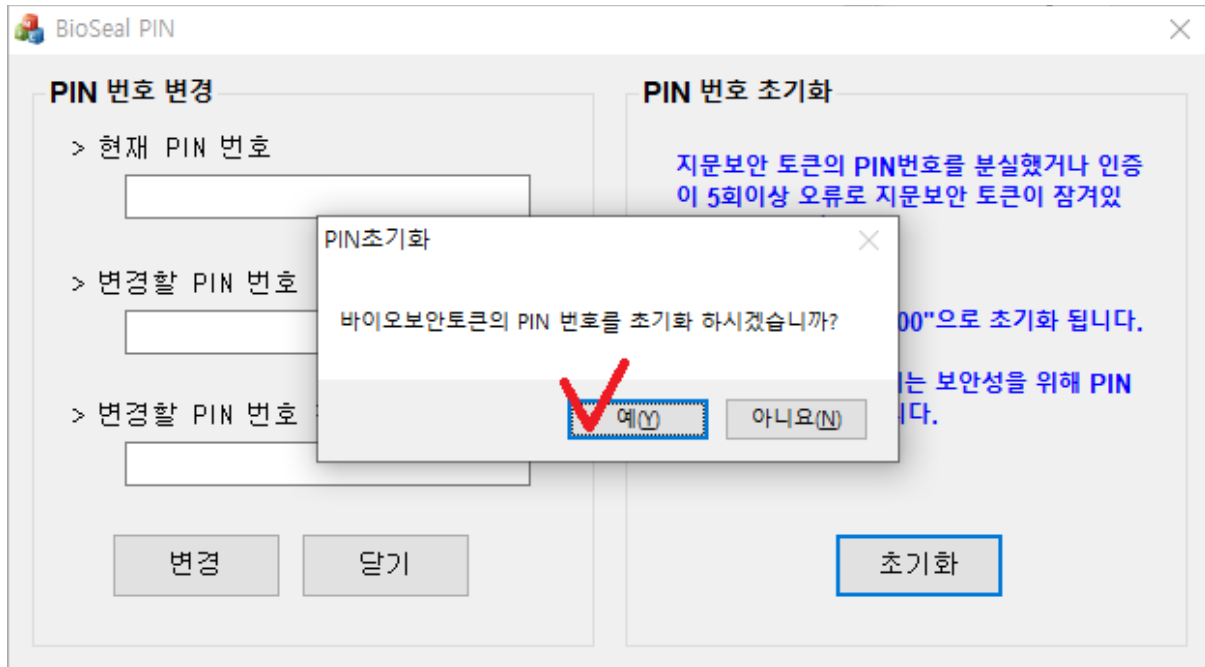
BioSeal PIN

PIN 번호 변경

> 현재 PIN 번호

> 변경할 PIN 번호

> 변경할 PIN 번호 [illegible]

변경

닫기

PIN 번호 초기화

지문보안 토큰의 PIN번호를 분실했거나 인증이 5회이상 오류로 지문보안 토큰이 잠겨있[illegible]

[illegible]00"으로 초기화 됩니다.

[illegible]는 보안성을 위해 PIN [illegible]니다.

초기화

PIN초기화

바이오보안토큰의 PIN 번호를 초기화 하시겠습니까?

예(Y)

아니요(N)